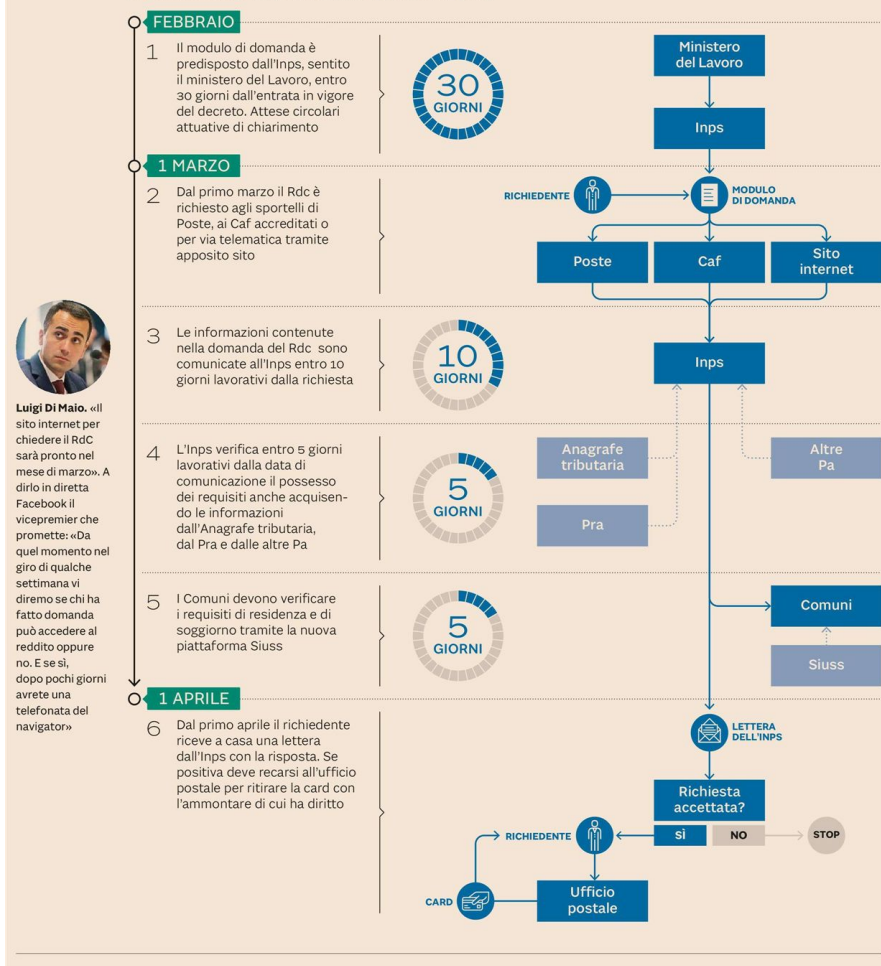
FEBBRAIO

1 Il modulo di domanda è predisposto dall'Inps, sentito il ministero del Lavoro, entro 30 giorni dall'entrata in vigore del decreto. Attese circolari attuative di chiarimento

30 GIORNI

Ministero del Lavoro

Inps

1 MARZO

2 Dal primo marzo il Rdc è richiesto agli sportelli di Poste, ai Caf accreditati o per via telematica tramite apposito sito

RICHIEDENTE

MODULO DI DOMANDA

Poste

Caf

Sito internet

Luigi Di Maio. «Il sito internet per chiedere il RdC sarà pronto nel mese di marzo». A dirlo in diretta Facebook il vicepremier che promette: «Da quel momento nel giro di qualche settimana vi diremo se chi ha fatto domanda può accedere al reddito oppure no. E se sì, dopo pochi giorni avrete una telefonata del navigator»

3 Le informazioni contenute nella domanda del Rdc sono comunicate all'Inps entro 10 giorni lavorativi dalla richiesta

10 GIORNI

Inps

4 L'Inps verifica entro 5 giorni lavorativi dalla data di comunicazione il possesso dei requisiti anche acquisendo le informazioni dall'Anagrafe tributaria, dal Pra e dalle altre Pa

5 GIORNI

Anagrafe tributaria

Altre Pa

Pra

5 I Comuni devono verificare i requisiti di residenza e di soggiorno tramite la nuova piattaforma Siuss

5 GIORNI

Comuni

Siuss

1 APRILE

6 Dal primo aprile il richiedente riceve a casa una lettera dall'Inps con la risposta. Se positiva deve recarsi all'ufficio postale per ritirare la card con l'ammontare di cui ha diritto

LETTERA DELL'INPS

Richiesta accettata?

RICHIEDENTE

SÌ

NO

STOP

CARD

Ufficio postale